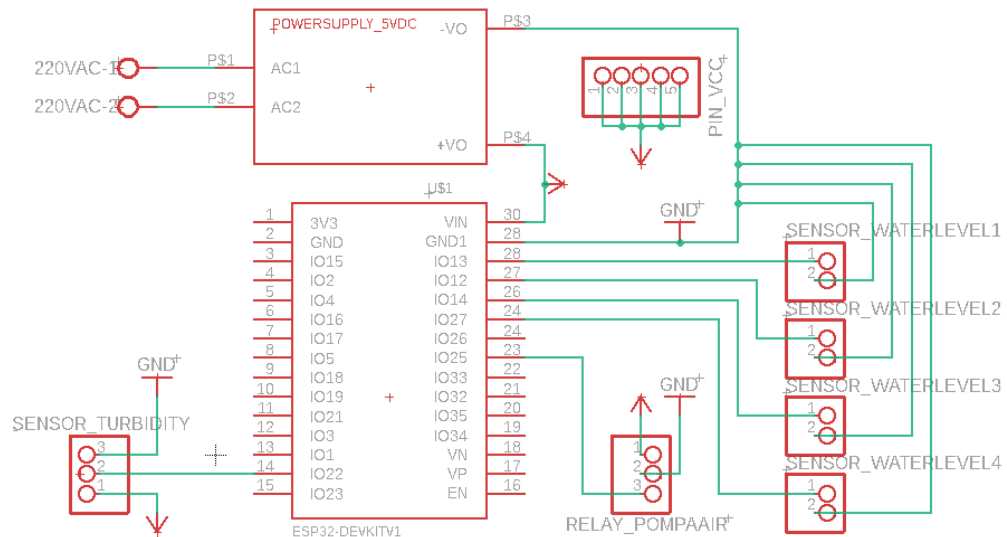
POWERSUPPLY_5VDC
220VAC-1
P$1
AC1
220VAC-2
P$2
AC2
-VO
P$3
+VO
P$4
PIN_VCC
1 2 3 4 5
GND
U$1
1 3V3
2 GND
3 IO15
4 IO2
5 IO4
6 IO16
7 IO17
8 IO5
9 IO18
10 IO19
11 IO21
12 IO3
13 IO1
14 IO22
15 IO23
VIN 30
GND1 28
IO13 28
IO12 27
IO14 26
IO27 24
IO26 24
IO25 23
IO33 22
IO32 21
IO35 20
IO34 19
VN 18
VP 17
EN 16
ESP32-DEVKITV1
GND
SENSOR_TURBIDITY
3
2
1
SENSOR_WATERLEVEL1
1
2
SENSOR_WATERLEVEL2
1
2
SENSOR_WATERLEVEL3
1
2
SENSOR_WATERLEVEL4
1
2
GND
1
2
3
RELAY_POMPAAIR